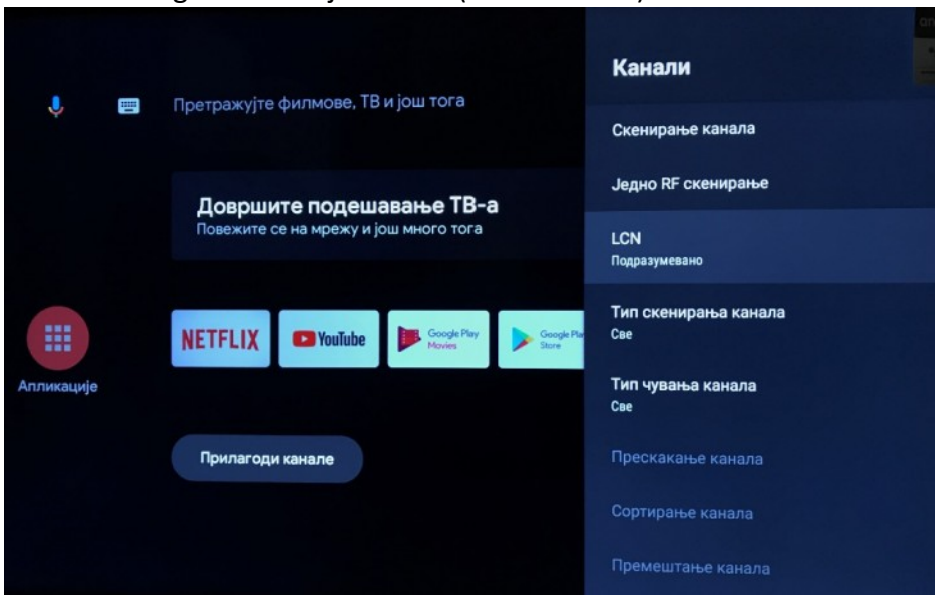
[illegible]

Претражујте филмове, ТВ и још тога

Довршите подешавање ТВ-а
Повежите се на мрежу и још много тога

Апликације

NETFLIX

YouTube

Google Play Movies

Google Play Store

Прилагоди канале

Канали

Скенирање канала

Једно RF скенирање

LCN
Подразумевано

Тип скенирања канала
Све

Тип чувања канала
Све

Прескакање канала

Сортирање канала

Премештање канала